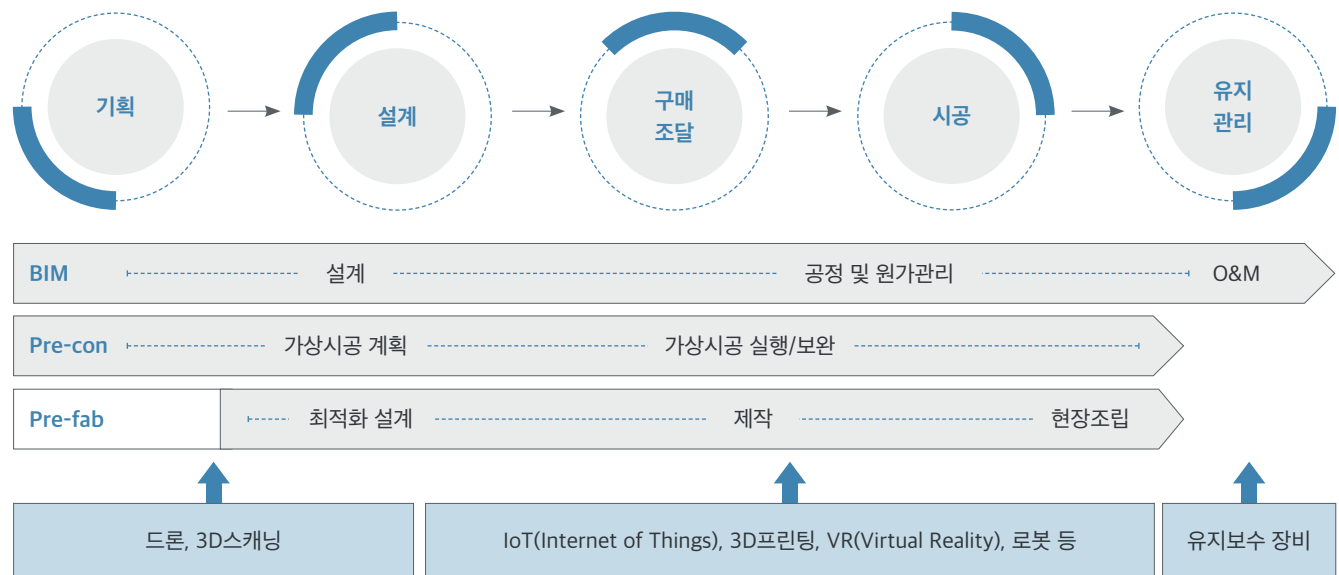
기획

설계

구매
조달

시공

유지
관리

BIM 설계 공정 및 원가관리 O&M

Pre-con 가상시공 계획 가상시공 실행/보완

Pre-fab 최적화 설계 제작 현장조립

드론, 3D스캐닝

IoT(Internet of Things), 3D프린팅, VR(Virtual Reality), 로봇 등

유지보수 장비